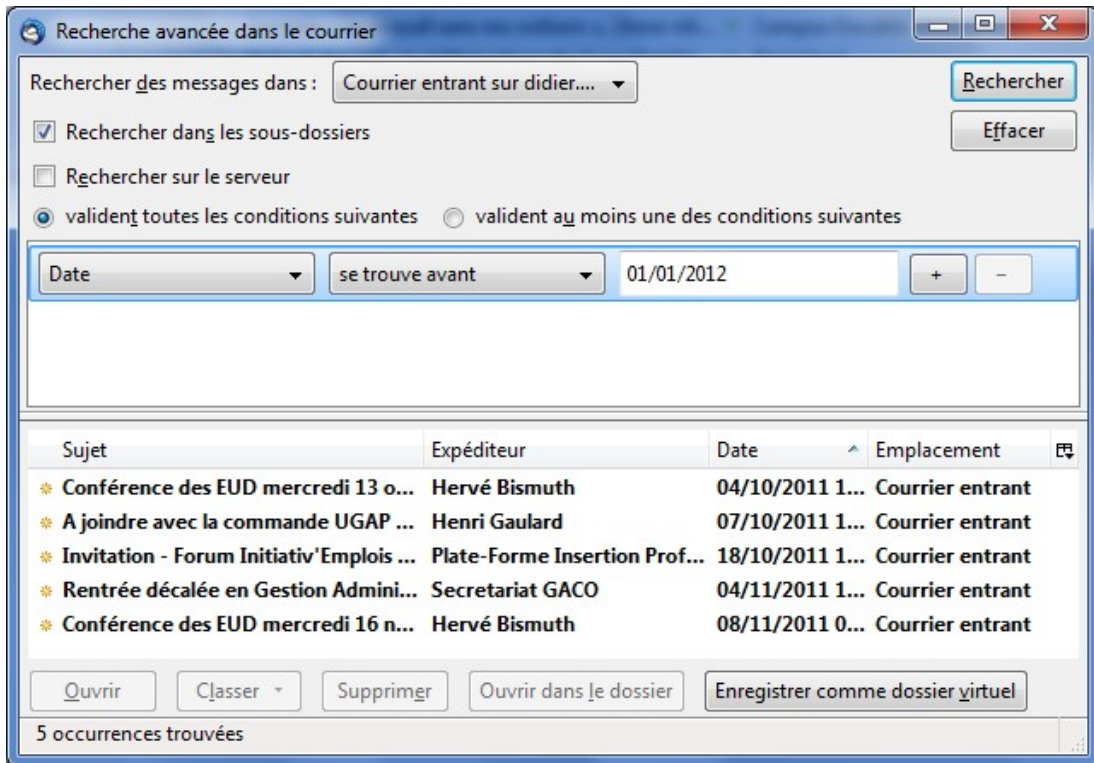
Recherche avancée dans le courrier

Rechercher des messages dans : Courrier entrant sur didier....

Rechercher

Effacer

Rechercher dans les sous-dossiers

Rechercher sur le serveur

validen t toutes les conditions suivantes   validen t au moins une des conditions suivantes

Date   se trouve avant   01/01/2012   +   −

| Sujet | Expéditeur | Date | Emplacement |
|---|---|---|---|
| Conférence des EUD mercredi 13 o... | Hervé Bismuth | 04/10/2011 1... | Courrier entrant |
| A joindre avec la commande UGAP ... | Henri Gaulard | 07/10/2011 1... | Courrier entrant |
| Invitation - Forum Initiativ'Emplois ... | Plate-Forme Insertion Prof... | 18/10/2011 1... | Courrier entrant |
| Rentrée décalée en Gestion Admini... | Secretariat GACO | 04/11/2011 1... | Courrier entrant |
| Conférence des EUD mercredi 16 n... | Hervé Bismuth | 08/11/2011 0... | Courrier entrant |

Ouvrir   Classer   Supprimer   Ouvrir dans le dossier   Enregistrer comme dossier virtuel

5 occurrences trouvées